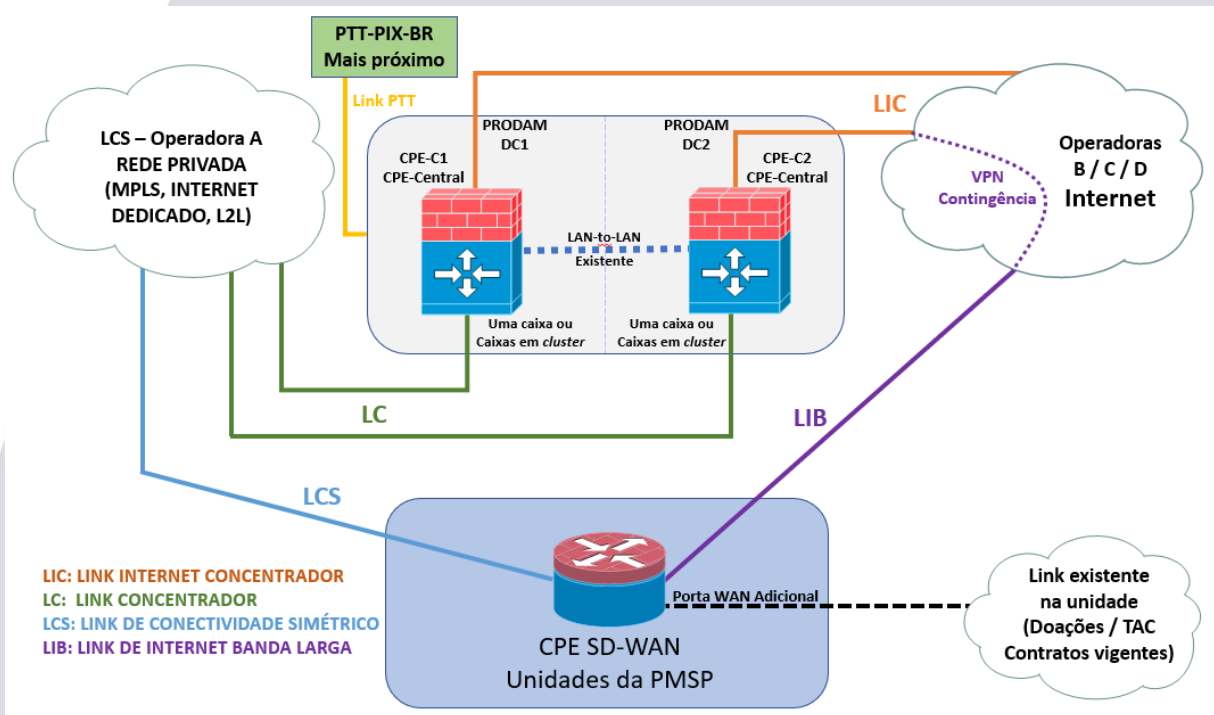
PTT-PIX-BR
Mais próximo

Link PTT

LCS – Operadora A
REDE PRIVADA
(MPLS, INTERNET DEDICADO, L2L)

PRODAM
DC1

PRODAM
DC2

CPE-C1
CPE-Central

CPE-C2
CPE-Central

LIC

Operadoras
B / C / D
Internet

VPN
Contingência

LAN-to-LAN
Existente

Uma caixa ou
Caixas em *cluster*

Uma caixa ou
Caixas em *cluster*

LC

LIB

LCS

LIC: LINK INTERNET CONCENTRADOR
LC: LINK CONCENTRADOR
LCS: LINK DE CONECTIVIDADE SIMÉTRICO
LIB: LINK DE INTERNET BANDA LARGA

Porta WAN Adicional

CPE SD-WAN
Unidades da PMSP

Link existente
na unidade
(Doações / TAC
Contratos vigentes)